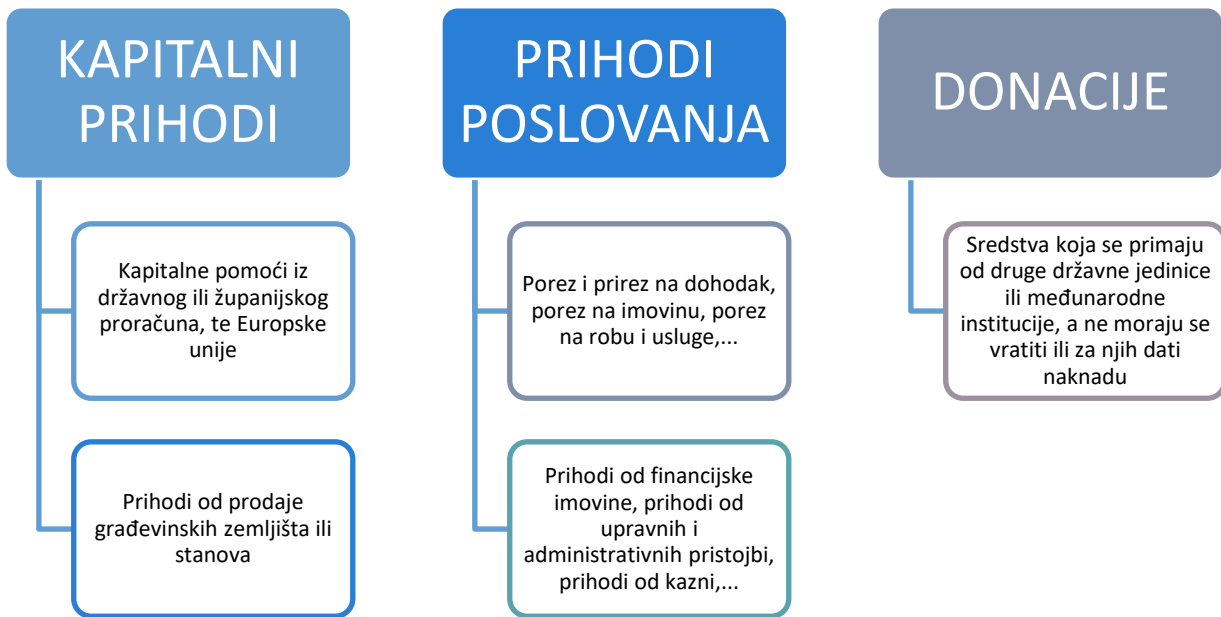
KAPITALNI PRIHODI

Kapitalne pomoći iz državnog ili županijskog proračuna, te Europske unije

Prihodi od prodaje građevinskih zemljišta ili stanova

PRIHODI POSLOVANJA

Porez i prirez na dohodak, porez na imovinu, porez na robu i usluge,...

Prihodi od financijske imovine, prihodi od upravnih i administrativnih pristojbi, prihodi od kazni,...

DONACIJE

Sredstva koja se primaju od druge državne jedinice ili međunarodne institucije, a ne moraju se vratiti ili za njih dati naknadu